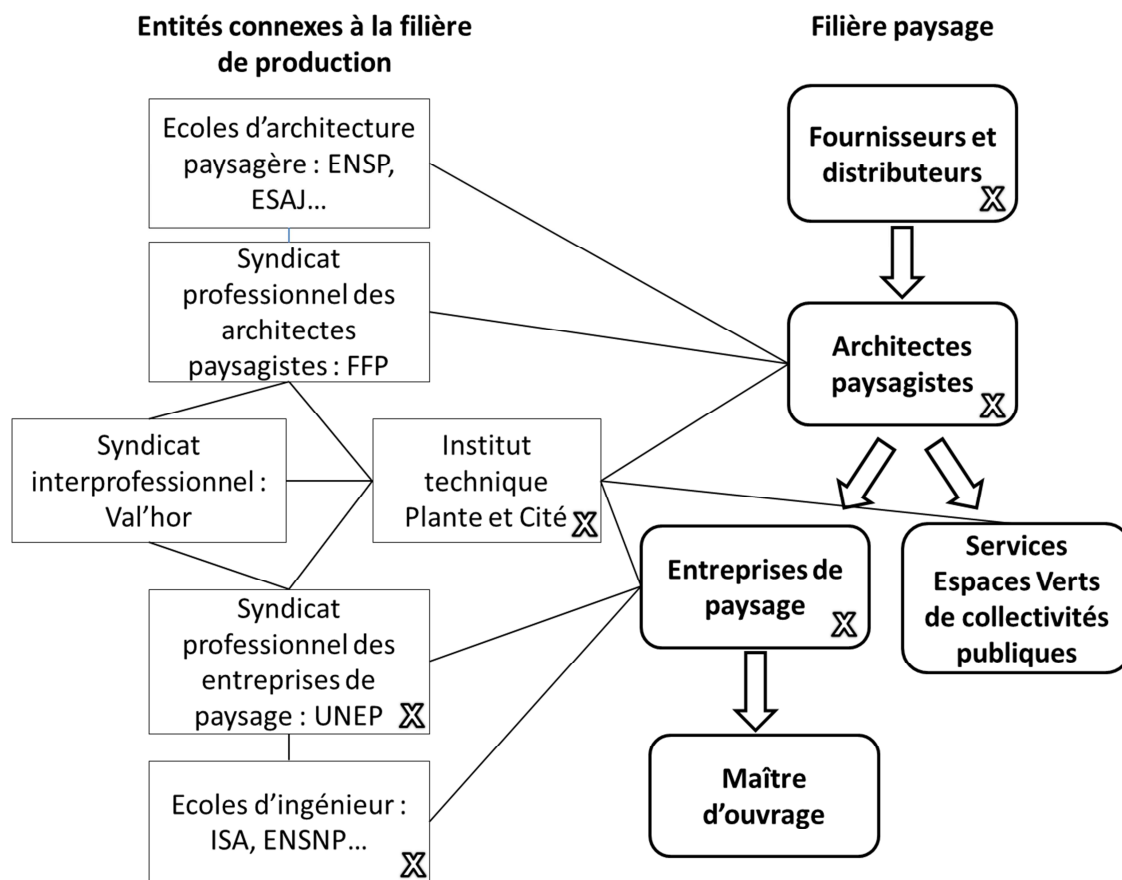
Entités connexes à la filière de production

Filière paysage

Ecoles d'architecture paysagère : ENSP, ESAJ…

Syndicat professionnel des architectes paysagistes : FFP

Syndicat interprofessionnel : Val'hor

Institut technique Plante et Cité X

Syndicat professionnel des entreprises de paysage : UNEP X

Ecoles d'ingénieur : ISA, ENSNP… X

Fournisseurs et distributeurs X

Architectes paysagistes X

Entreprises de paysage X

Services Espaces Verts de collectivités publiques

Maître d'ouvrage